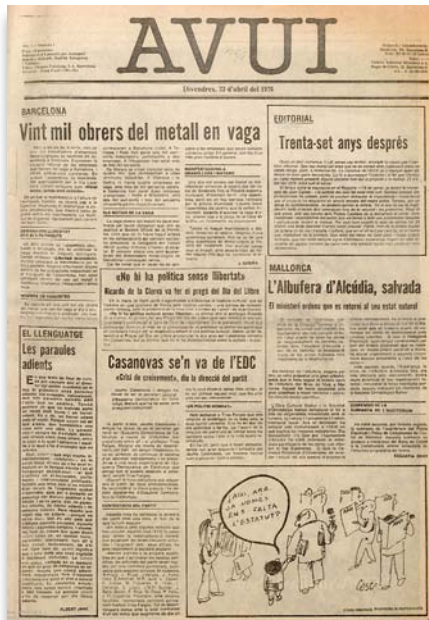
AVUI

Divendres, 23 d'abril del 1976

BARCELONA

Vint mil obrers del metall en vaga

EDITORIAL

Trenta-set anys després

«No hi ha política sense llibertat»

Ricardo de la Cierva va fer el pregó del Dia del Llibre

MALLORCA

L'Albufera d'Alcúdia, salvada

El ministeri ordena que es retorni al seu estat natural

EL LLENGUATGE

Les paraules adients

Casanovas se'n va de l'EDC

«Crisi de creixement», diu la direcció del partit

I AIXÍ, ARA JA NOMÉS FALTA L'ESTATUT?

Cesc

ALBERT JANÉ

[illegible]